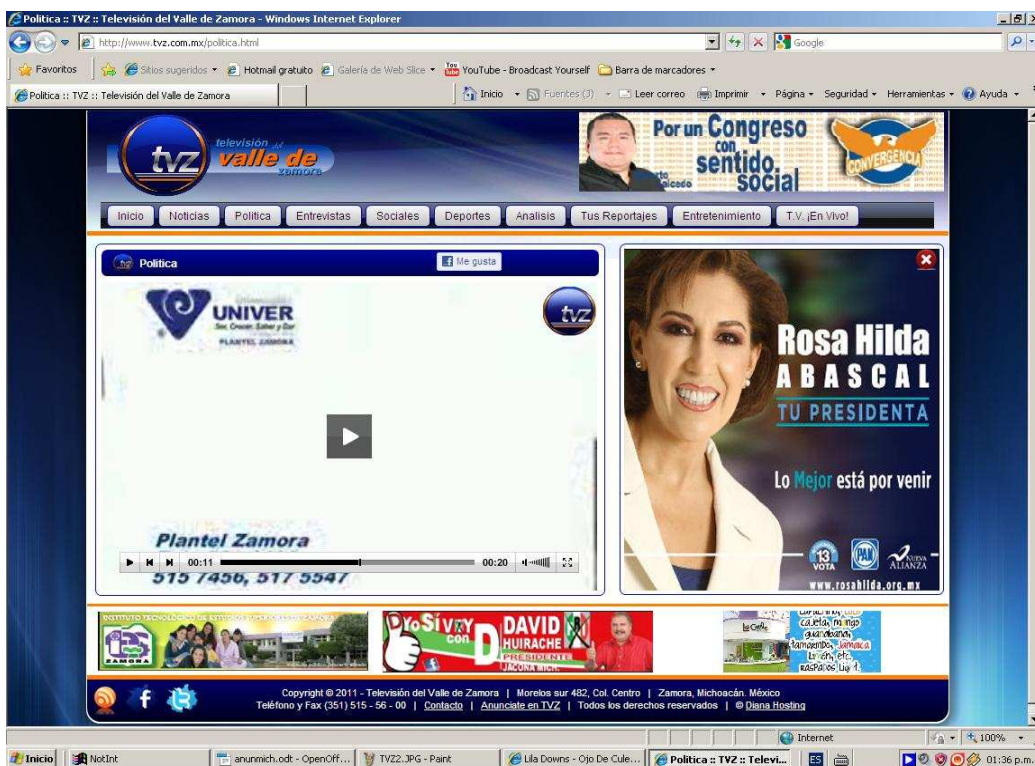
Politica :: TVZ :: Televisión del Valle de Zamora - Windows Internet Explorer

http://www.tvz.com.mx/politica.html

Google

Favoritos | Sitios sugeridos ▾ | Hotmail gratuito | Galería de Web Slice ▾ | YouTube - Broadcast Yourself | Barra de marcadores ▾

Politica :: TVZ :: Televisión del Valle de Zamora

Inicio ▾ Fuentes (J) ▾ Leer correo Imprimir ▾ Página ▾ Seguridad ▾ Herramientas ▾ Ayuda ▾

tvz televisión del valle de zamora

Por un Congreso con sentido social

CONVERGENCIA

Inicio | Noticias | Politica | Entrevistas | Sociales | Deportes | Analisis | Tus Reportajes | Entretenimiento | T.V. ¡En Vivo!

Politica

Me gusta

UNIVER

PLANTEL ZAMORA

tvz

Plantel Zamora

515 7456, 517 5547

00:11 00:20

Rosa Hilda ABASCAL TU PRESIDENTA

Lo Mejor está por venir

13 VOTA

PAN

NUEVA ALIANZA

www.rosahilda.org.mx

INSTITUTO TECNOLÓGICO DE ESTUDIOS SUPERIORES DE ZAMORA

ZAMORA

YO SÍ VOY con DAVID HUIRACHE PRESIDENTE JACONA MICH.

La Cañi

Copyright © 2011 - Televisión del Valle de Zamora | Morelos sur 482, Col. Centro | Zamora, Michoacán. México

Teléfono y Fax (351) 515 - 56 - 00 | Contacto | Anunciate en TVZ | Todos los derechos reservados | © Diana Hosting

Internet

100%

Inicio | NotInt | anunmich.odt - OpenOff... | TVZ2.JPG - Paint | Lila Downs - Ojo De Cule... | Politica :: TVZ :: Televi... | ES | 01:36 p.m.